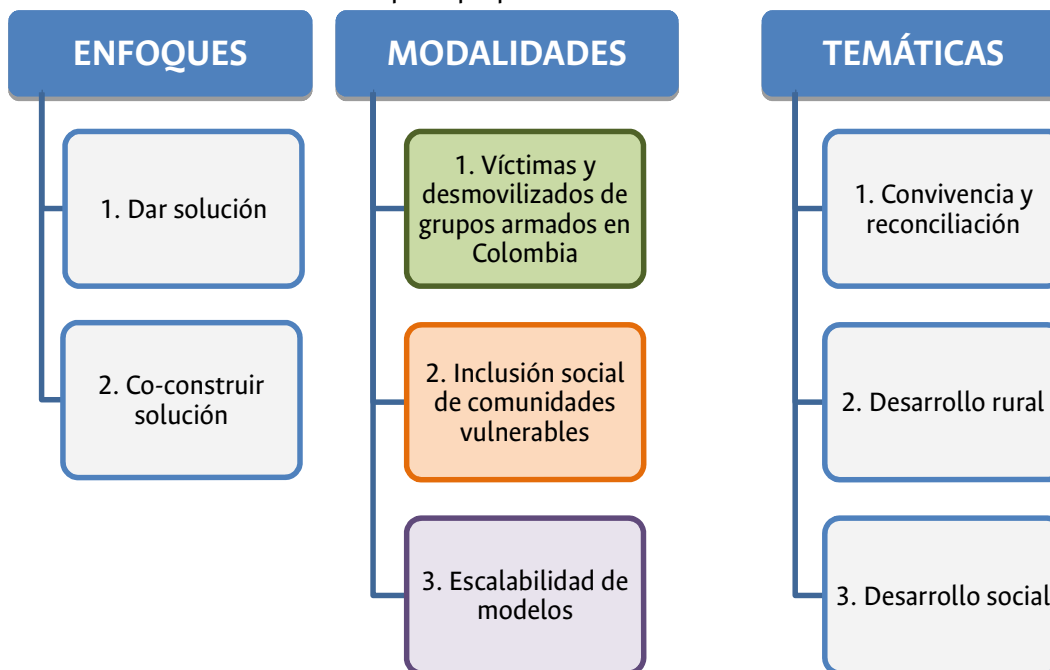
ENFOQUES

1. Dar solución

2. Co-construir solución

MODALIDADES

1. Víctimas y desmovilizados de grupos armados en Colombia

2. Inclusión social de comunidades vulnerables

3. Escalabilidad de modelos

TEMÁTICAS

1. Convivencia y reconciliación

2. Desarrollo rural

3. Desarrollo social